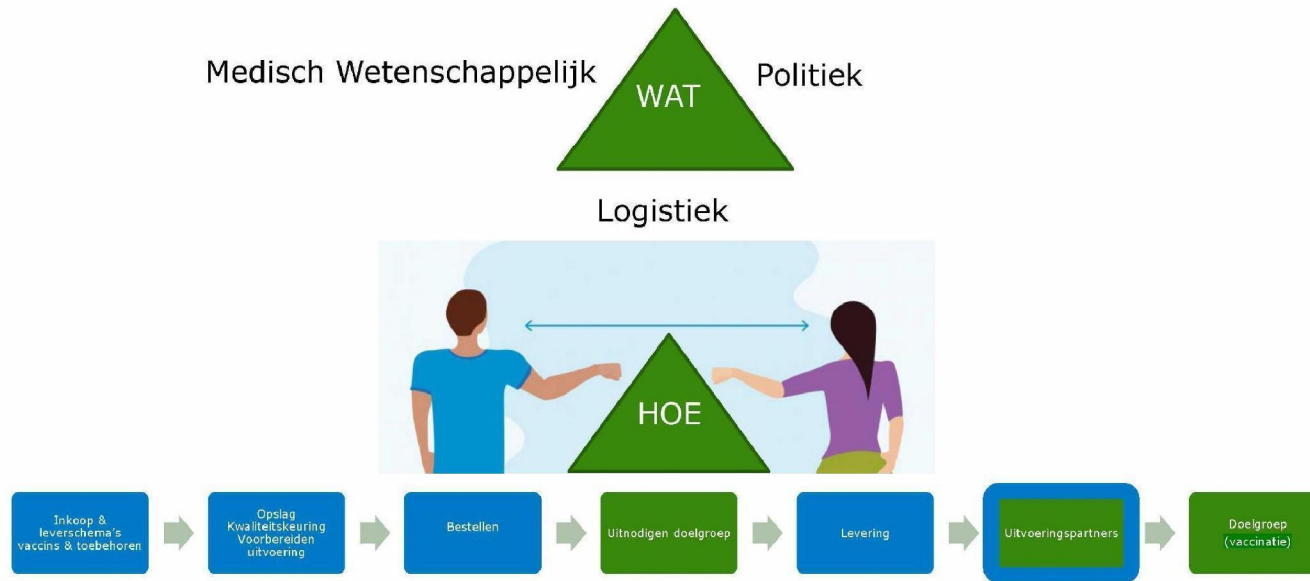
Medisch Wetenschappelijk

WAT

Politiek

Logistiek

HOE

Inkoop & leverschema's vaccins & toebehoren

Opslag Kwaliteitskeuring Voorbereiden uitvoering

Bestellen

Uitnodigen doelgroep

Levering

Uitvoeringspartners

Doelgroep (vaccinatie)